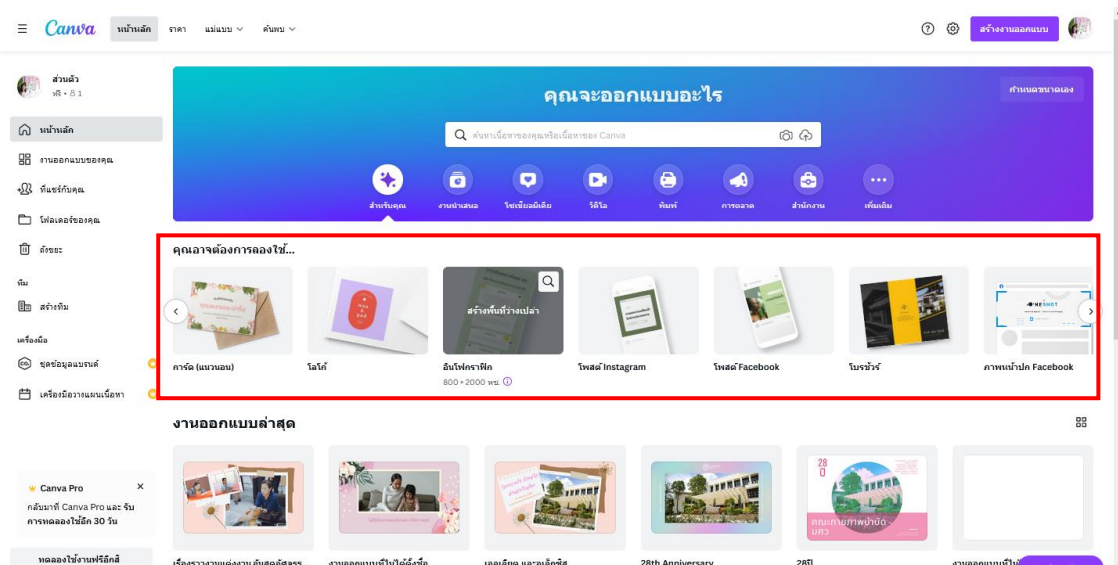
Canva หน้าหลัก ราคา แม่แบบ ค้นพบ

สร้างงานออกแบบ

ส่วนตัว
ฟรี • 1

หน้าหลัก
งานออกแบบของคุณ
ที่แชร์กับคุณ
โฟลเดอร์ของคุณ
ถังขยะ

ทีม
สร้างทีม

เครื่องมือ
ชุดข้อมูลแบรนด์
เครื่องมือวางแผนเนื้อหา

Canva Pro
กลับมาที่ Canva Pro และ รับการทดลองใช้อีก 30 วัน

ทดลองใช้งานฟรีอีกสี

คุณจะออกแบบอะไร

กำหนดขนาดเอง

ค้นหาเนื้อหาของคุณหรือเนื้อหาของ Canva

สำหรับคุณ งานนำเสนอ โซเชียลมีเดีย วิดีโอ พิมพ์ การตลาด สำนักงาน เพิ่มเติม

คุณอาจต้องการลองใช้...

การ์ด (แนวนอน)
โลโก้
สร้างพื้นที่ว่างเปล่า
อินโฟกราฟิก
800 × 2000 พช.
โพสต์ Instagram
โพสต์ Facebook
โบรชัวร์
ภาพหน้าปก Facebook

งานออกแบบล่าสุด

28th Anniversary
28ปี
คณะภาษาภาพนำปัด